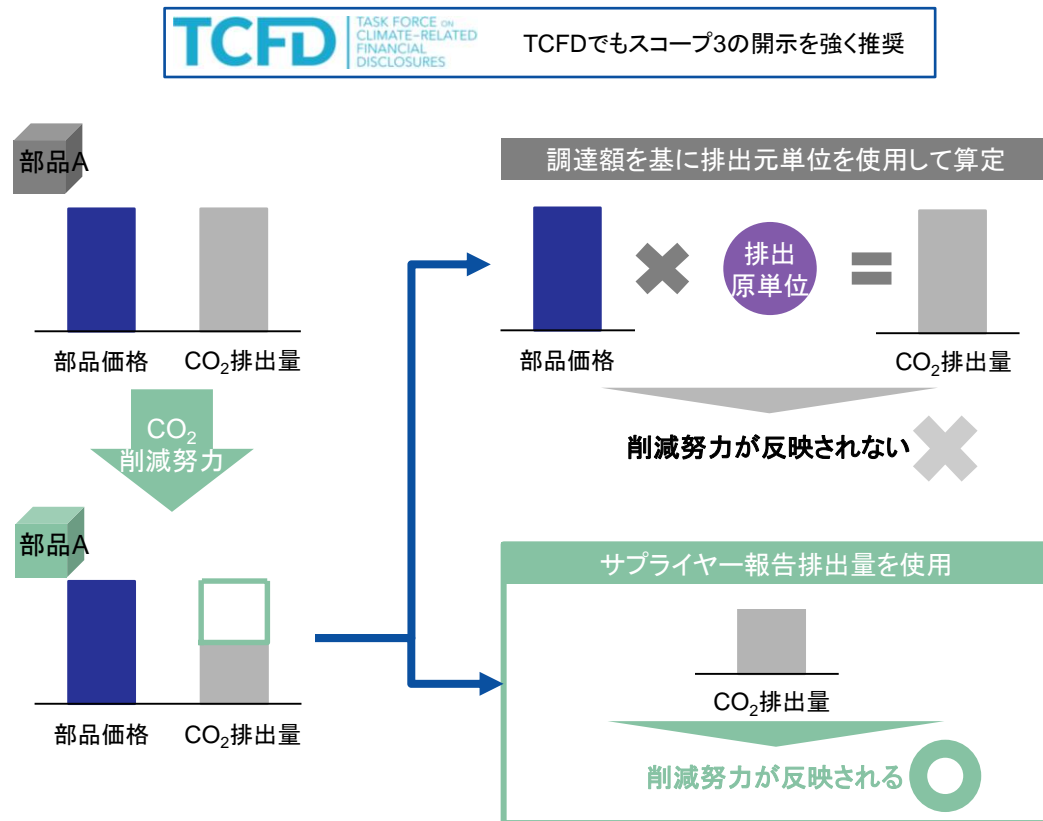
TCFD TASK FORCE ON CLIMATE-RELATED FINANCIAL DISCLOSURES

TCFDでもスコープ3の開示を強く推奨

部品A

部品価格　$CO_2$排出量

$CO_2$
削減努力

部品A

部品価格　$CO_2$排出量

調達額を基に排出元単位を使用して算定

排出
原単位

部品価格　$CO_2$排出量

削減努力が反映されない

サプライヤー報告排出量を使用

$CO_2$排出量

削減努力が反映される